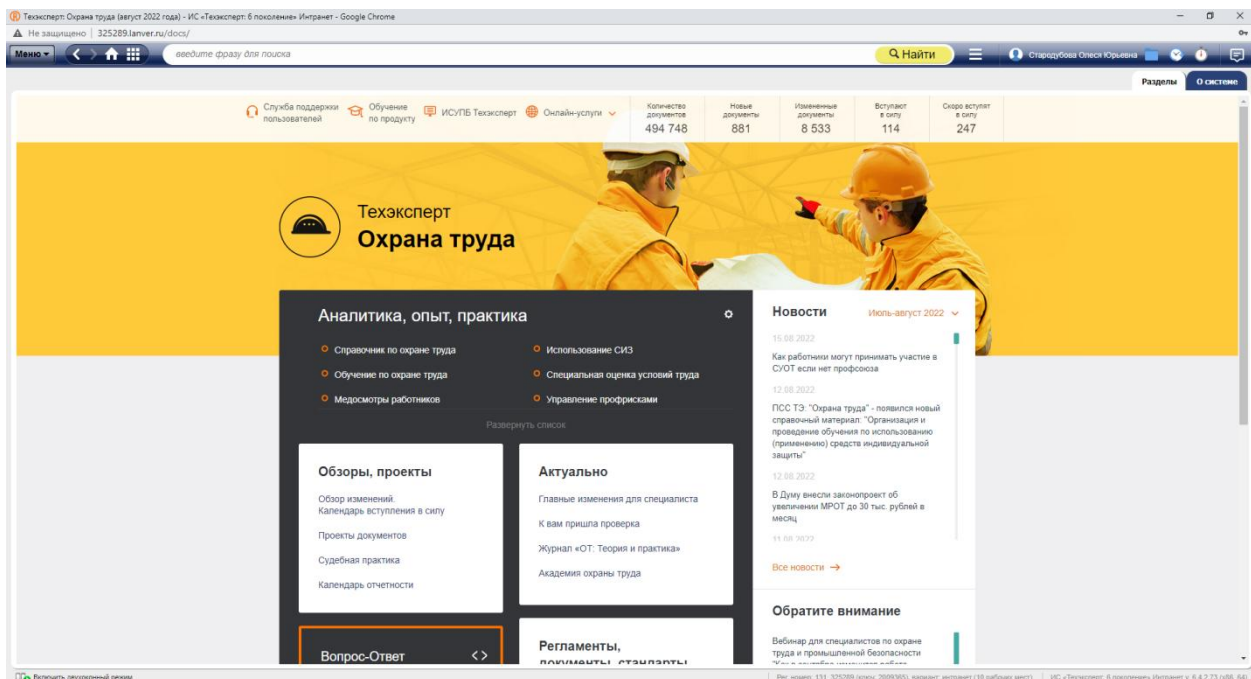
Техэксперт: Охрана труда (август 2022 года) - ИС «Техэксперт: 6 поколение» Интранет - Google Chrome
Не защищено | 325289.lanver.ru/docs/

Меню
введите фразу для поиска
Найти
Стародубова Олеся Юрьевна

Разделы
О системе

Служба поддержки пользователей
Обучение по продукту
ИСУПБ Техэксперт
Онлайн-услуги

| Количество документов | Новые документы | Измененные документы | Вступают в силу | Скоро вступят в силу |
|---|---|---|---|---|
| 494 748 | 881 | 8 533 | 114 | 247 |

Техэксперт
Охрана труда

Аналитика, опыт, практика

Справочник по охране труда
Обучение по охране труда
Медосмотры работников
Использование СИЗ
Специальная оценка условий труда
Управление профрисками

Развернуть список

Обзоры, проекты
Обзор изменений. Календарь вступления в силу
Проекты документов
Судебная практика
Календарь отчетности

Актуально
Главные изменения для специалиста
К вам пришла проверка
Журнал «ОТ: Теория и практика»
Академия охраны труда

Вопрос-Ответ

Регламенты, документы, стандарты

Новости
Июль-август 2022

15.08.2022
Как работники могут принимать участие в СУОТ если нет профсоюза

12.08.2022
ПСС ТЭ: "Охрана труда" - появился новый справочный материал: "Организация и проведение обучения по использованию (применению) средств индивидуальной защиты"

12.08.2022
В Думу внесли законопроект об увеличении МРОТ до 30 тыс. рублей в месяц

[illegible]

Все новости →

Обратите внимание
Вебинар для специалистов по охране труда и промышленной безопасности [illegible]

Включить двухоконный режим
Рег. номер: 131 325289 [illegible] | ИС «Техэксперт: 6 поколение» Интранет v. 6.4.2.73 (x86_64)